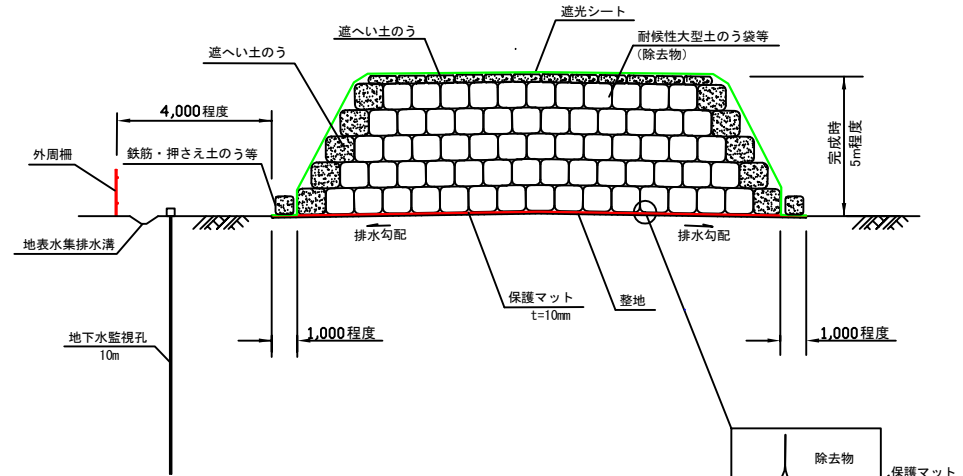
遮光シート

遮へい土のう

耐候性大型土のう袋等
（除去物）

遮へい土のう

4,000程度

完成時
5m程度

外周柵

鉄筋・押さえ土のう等

地表水集排水溝

排水勾配

排水勾配

保護マット
t=10mm

整地

地下水監視孔
10m

1,000程度

1,000程度

除去物

保護マット